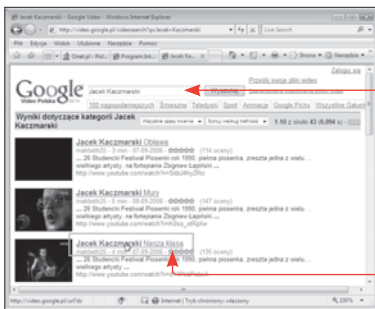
Jacek Kaczmarski - Google Video - Windows Internet Explorer

http://video.google.pl/videosearch?q=Jacek+Kaczmarski

Live Search

Plik Edycja Widok Ulubione Narzędzia Pomoc

Onet.pl - Pol... Program tel... Jacek Ka...

Strona Narzędzia

Zaloguj się

Google Video Polska BETA

Jacek Kaczmarski

Wyszukaj

Prześlij swoje pliki wideo

100 najpopularniejszych Śmieszne Teledyski Sport Animacje Google Picks Wszystkie Gatunki

Wyniki dotyczące kategorii Jacek Kaczmarski

Wszystkie czasy trwania Sortuj według trafności

1-10 z około 43 (0,094 s)

Jacek Kaczmarski Obława
makbeth25 - 3 min - 07-09-2006 (114 oceny)
... 26 Studencki Festiwal Piosenki rok 1990. pielnia piosenka, zresztą jedna z wielu... wielkiego artysty , na festiwalu Zbigniew Łapiński ...
http://www.youtube.com/watch?v=0dzJ4hy2Nc

Jacek Kaczmarski Mury
makbeth25 - 5 min - 08-09-2006 (147 oceny)
... 26 Studencki Festiwal Piosenki rok 1990. pielnia piosenka, zresztą jedna z wielu... wielkiego artysty , na festiwalu Zbigniew Łapiński ...
http://www.youtube.com/watch?v=K0ss_stRgNw

Jacek Kaczmarski Nasza klasa
makbeth25 - 4 min - 07-09-2006 (136 oceny)
... 26 Studencki Festiwal Piosenki rok 1990. pielnia piosenka, zresztą jedna z wielu...
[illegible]

http://video.google.pl/url?dc

Internet | Tryb chroniony: włączony

100%